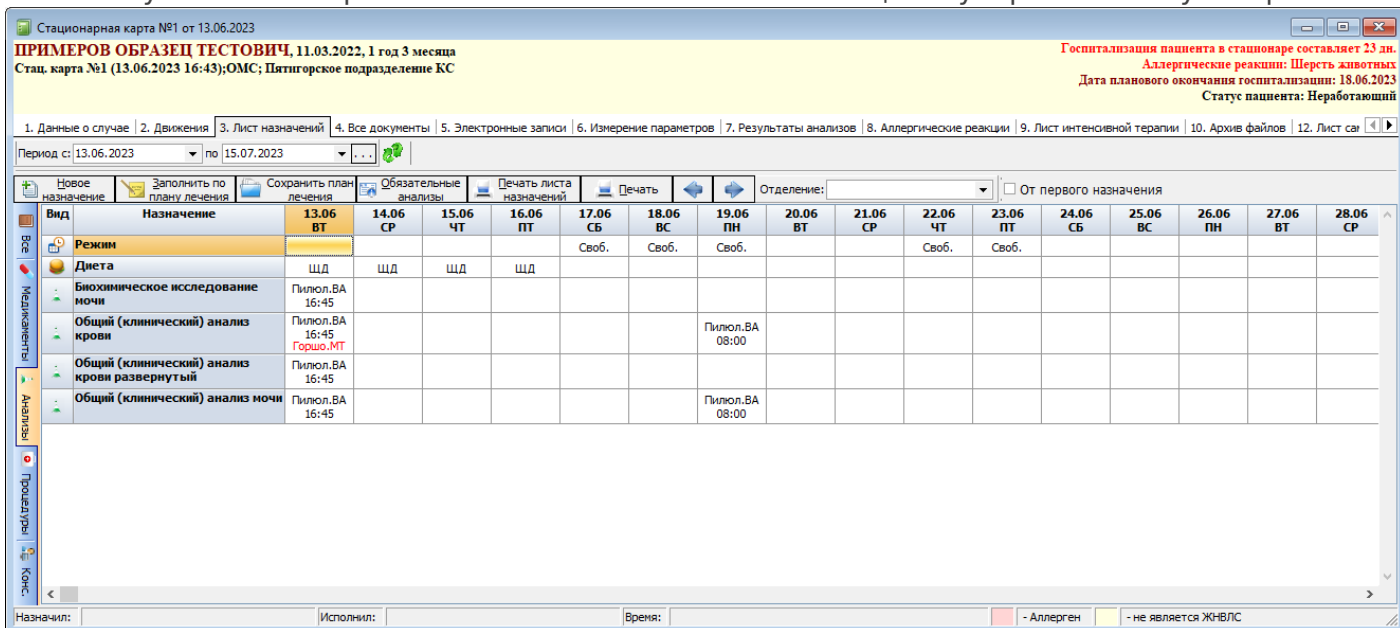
Стационарная карта №1 от 13.06.2023

ПРИМЕРОВ ОБРАЗЕЦ ТЕСТОВИЧ, 11.03.2022, 1 год 3 месяца
Стац. карта №1 (13.06.2023 16:43);ОМС; Пятигорское подразделение КС

Госпитализация пациента в стационаре составляет 23 дн.
Аллергические реакции: Шерсть животных
Дата планового окончания госпитализации: 18.06.2023
Статус пациента: Неработающий

1. Данные о случае | 2. Движения | 3. Лист назначений | 4. Все документы | 5. Электронные записи | 6. Измерение параметров | 7. Результаты анализов | 8. Аллергические реакции | 9. Лист интенсивной терапии | 10. Архив файлов | 12. Лист са

Период с: 13.06.2023 по 15.07.2023

Новое назначение | Заполнить по плану лечения | Сохранить план лечения | Обязательные анализы | Печать листа назначений | Печать | Отделение: | От первого назначения

Все | Медикаменты | Анализы | Процедуры | Конс.

| Вид | Назначение | 13.06 ВТ | 14.06 СР | 15.06 ЧТ | 16.06 ПТ | 17.06 СБ | 18.06 ВС | 19.06 ПН | 20.06 ВТ | 21.06 СР | 22.06 ЧТ | 23.06 ПТ | 24.06 СБ | 25.06 ВС | 26.06 ПН | 27.06 ВТ | 28.06 СР |
|---|---|---|---|---|---|---|---|---|---|---|---|---|---|---|---|---|---|
| | Режим | | | | | Своб. | Своб. | Своб. | | | Своб. | Своб. | | | | | |
| | Диета | ЩД | ЩД | ЩД | ЩД | | | | | | | | | | | | |
| | Биохимическое исследование мочи | Пилюл.ВА 16:45 | | | | | | | | | | | | | | | |
| | Общий (клинический) анализ крови | Пилюл.ВА 16:45 Горшо.МТ | | | | | | Пилюл.ВА 08:00 | | | | | | | | | |
| | Общий (клинический) анализ крови развернутый | Пилюл.ВА 16:45 | | | | | | | | | | | | | | | |
| | Общий (клинический) анализ мочи | Пилюл.ВА 16:45 | | | | | | Пилюл.ВА 08:00 | | | | | | | | | |

Назначил: | Исполнил: | Время: | - Аллерген | - не является ЖНВЛС